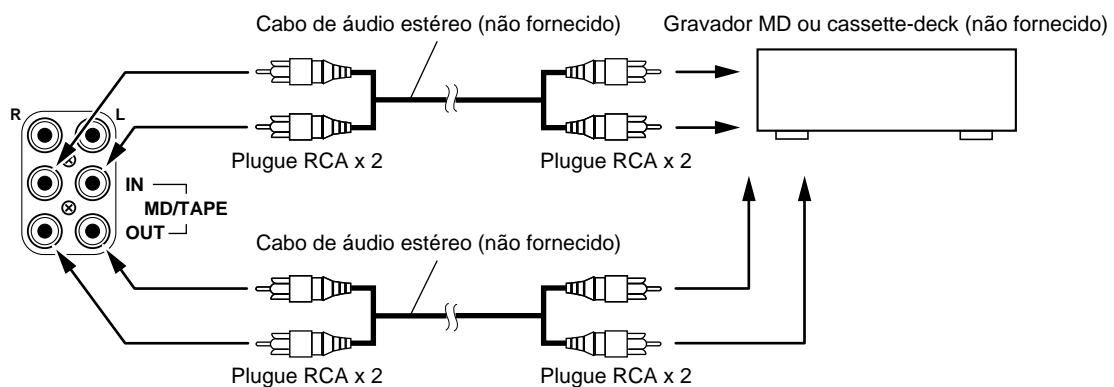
Cabo de áudio estéreo (não fornecido)

Gravador MD ou cassette-deck (não fornecido)

R

L

IN

MD/TAPE

OUT

Plugue RCA x 2

Plugue RCA x 2

Cabo de áudio estéreo (não fornecido)

Plugue RCA x 2

Plugue RCA x 2